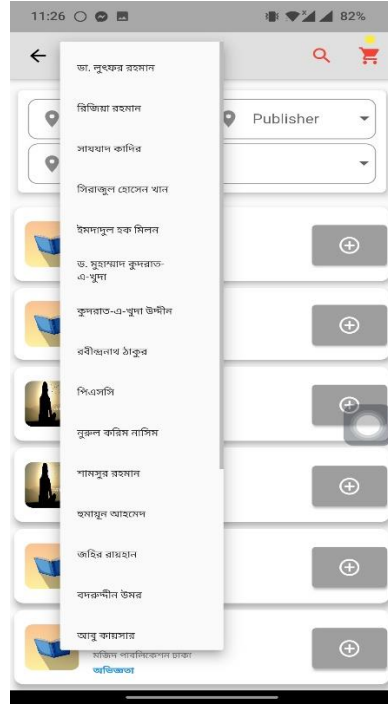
11:26 82%

Publisher

ডা. লুৎফর রহমান
রিজিয়া রহমান
সাখাওয়াত কাদির
সিরাজুল হোসেন খান
ইমদাদুল হক মিলন
ড. মুহাম্মদ কুদরাত-এ-খুদা
কুদরাত-এ-খুদা উদ্দীন
রবীন্দ্রনাথ ঠাকুর
পিএসসি
নুরুল করিম নাসিম
শামসুর রহমান
হুমায়ুন আহমেদ
জহির রায়হান
বদরুদ্দীন উমর
আবু কায়সার

মল্লিক পাবলিকেশন ঢাকা
অভিজ্ঞতা